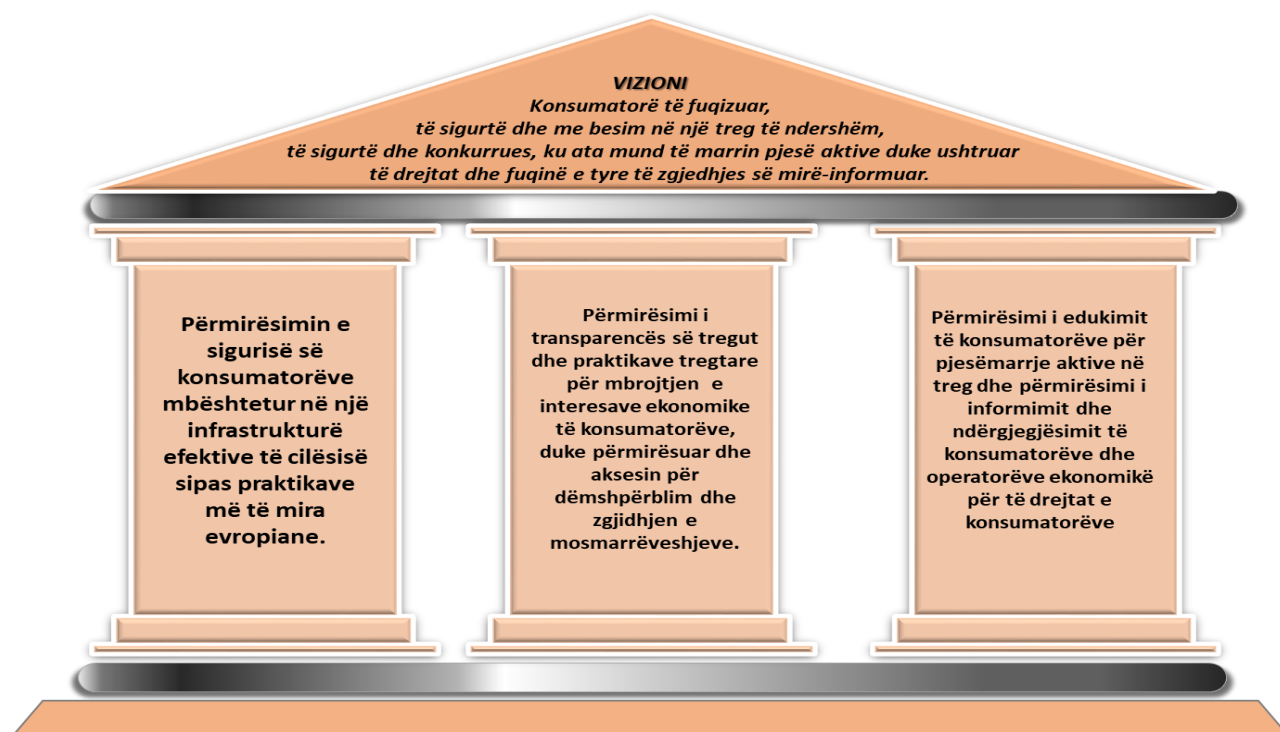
VIZIONI
Konsumatorë të fuqizuar, të sigurtë dhe me besim në një treg të ndershëm, të sigurtë dhe konkurrues, ku ata mund të marrin pjesë aktive duke ushtruar të drejtat dhe fuqinë e tyre të zgjedhjes së mirë-informuar.

Përmirësimin e sigurisë së konsumatorëve mbështetur në një infrastrukturë efektive të cilësisë sipas praktikave më të mira evropiane.

Përmirësimi i transparencës së tregut dhe praktikave tregtare për mbrojtjen e interesave ekonomike të konsumatorëve, duke përmirësuar dhe aksesin për dëmshpërblim dhe zgjidhjen e mosmarrëveshjeve.

Përmirësimi i edukimit të konsumatorëve për pjesëmarrje aktive në treg dhe përmirësimi i informimit dhe ndërgjegjësimit të konsumatorëve dhe operatorëve ekonomikë për të drejtat e konsumatorëve